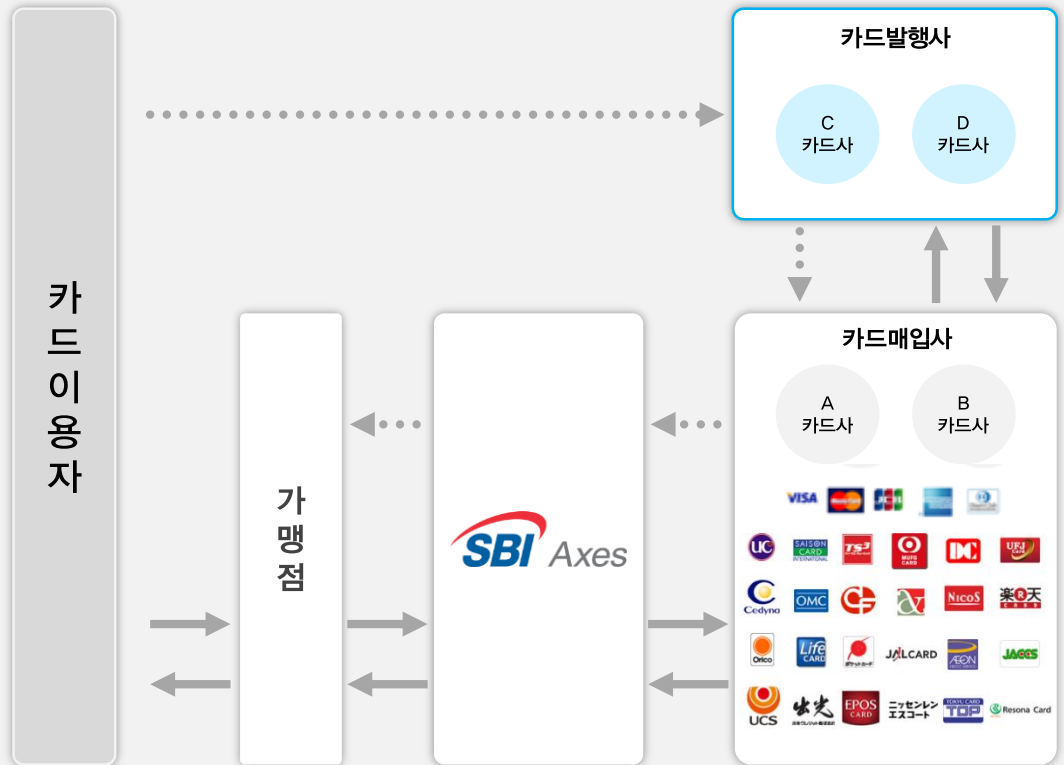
카드이용자

카드발행사

C
카드사

D
카드사

가맹점

SBI Axes

카드매입사

A
카드사

B
카드사

VISA

UC

SAISON CARD INTERNATIONAL

TS3

MUFG CARD

DC

UFJ CARD

Cedyna

OMC

NICOS

楽天 CARD

Orico

Life CARD

ポケットカード

JALCARD

AEON

JACCS

UCS

出光

EPOS CARD

ニッセンレン エスコート

TOKYU CARD TOP

Resona Card